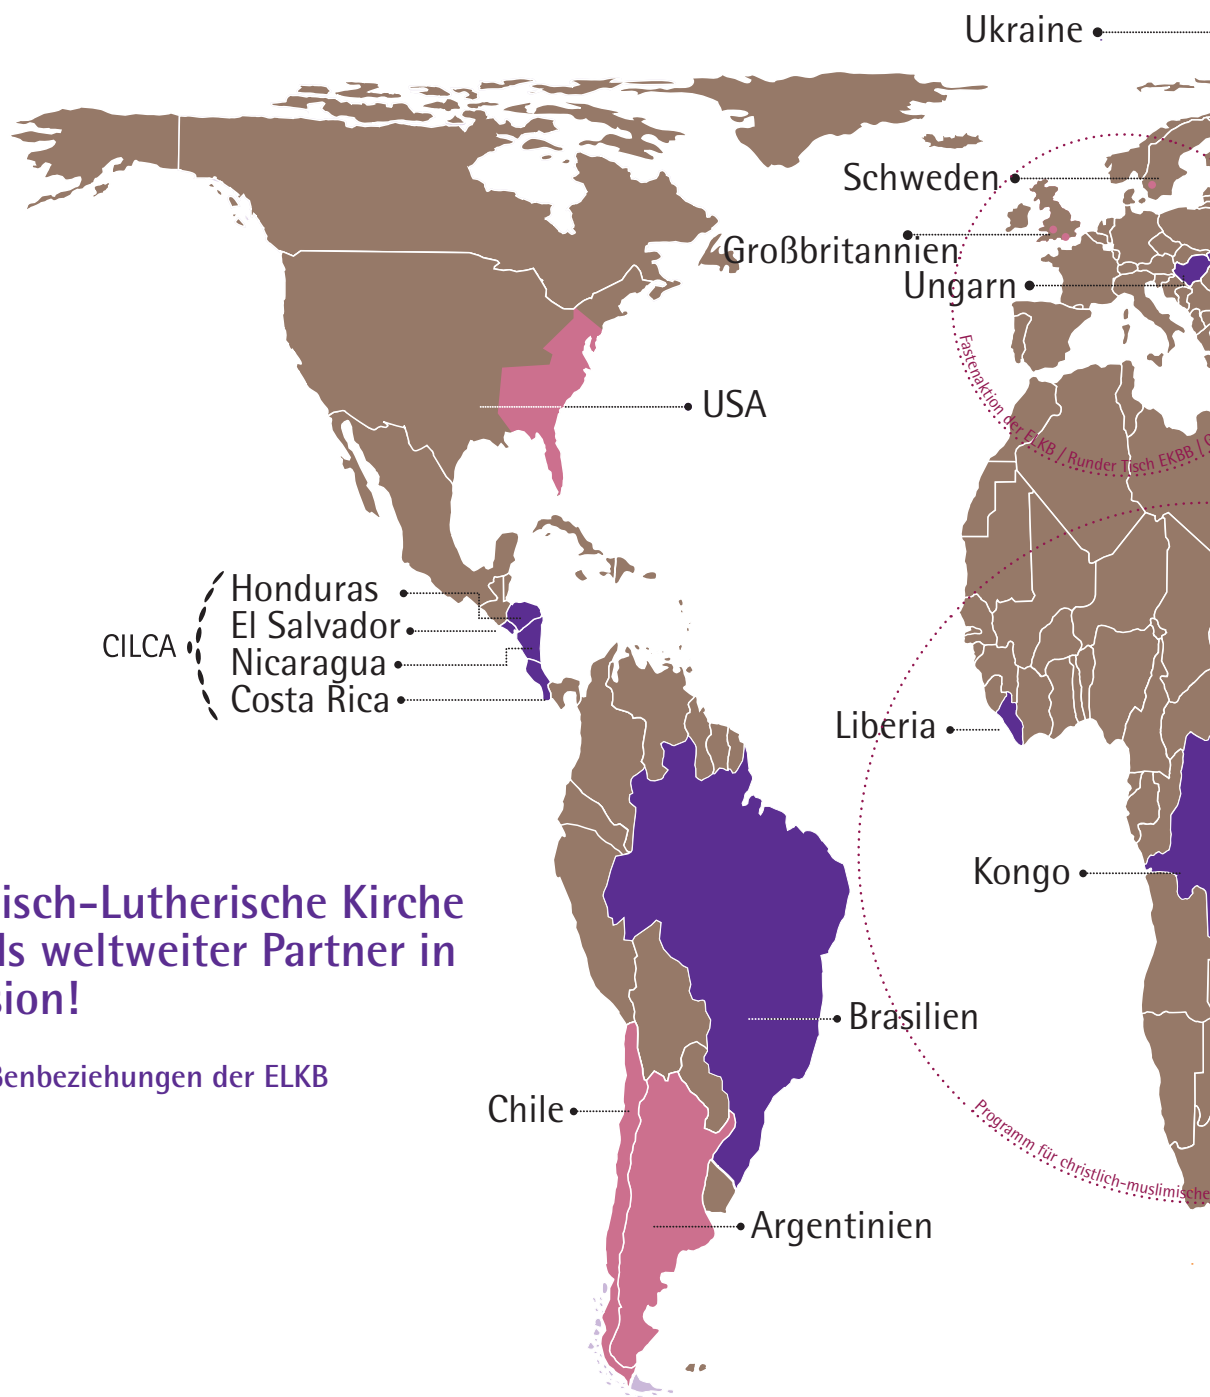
Ukraine

Schweden

Großbritannien

Ungarn

Fastenaktion der ELKB / Runder Tisch EKBB / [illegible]

USA

CILCA

Honduras

El Salvador

Nicaragua

Costa Rica

Liberia

Kongo

isch-Lutherische Kirche ls weltweiter Partner in sion!

ßenbeziehungen der ELKB

Brasilien

Chile

Argentinien

Programm für christlich-muslimische